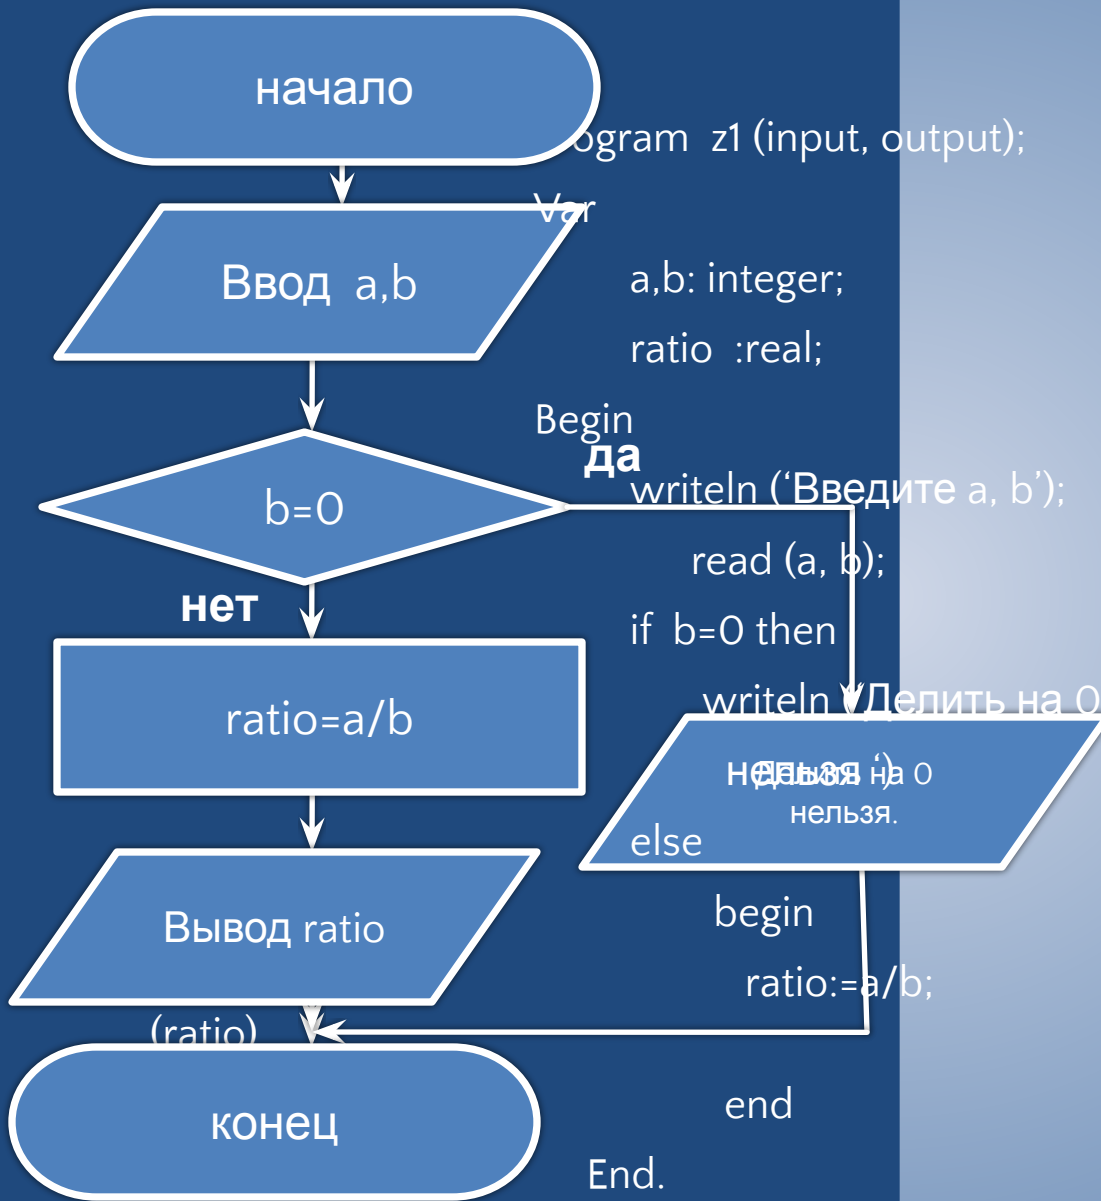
начало

Ввод a,b

b=0

да

нет

ratio=a/b

Вывод ratio

(ratio)

конец

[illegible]ogram z1 (input, output);

Var

a,b: integer;

ratio :real;

Begin

writeln ('Введите a, b');

read (a, b);

if b=0 then

writeln ('Делить на 0

нельзя ')

else

begin

ratio:=a/b;

end

End.

Делить на 0 нельзя.